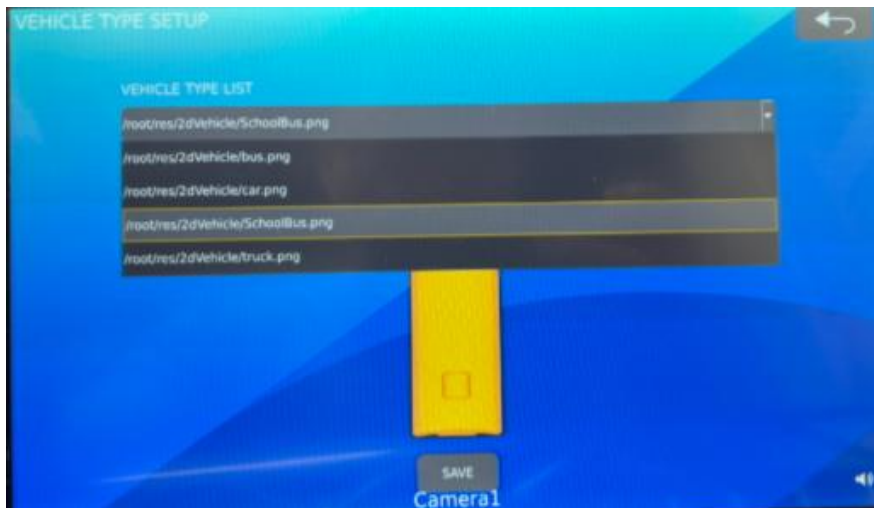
VEHICLE TYPE SETUP

VEHICLE TYPE LIST

/root/res/2dVehicle/SchoolBus.png

/root/res/2dVehicle/bus.png

/root/res/2dVehicle/car.png

/root/res/2dVehicle/SchoolBus.png

/root/res/2dVehicle/truck.png

SAVE

Camera1